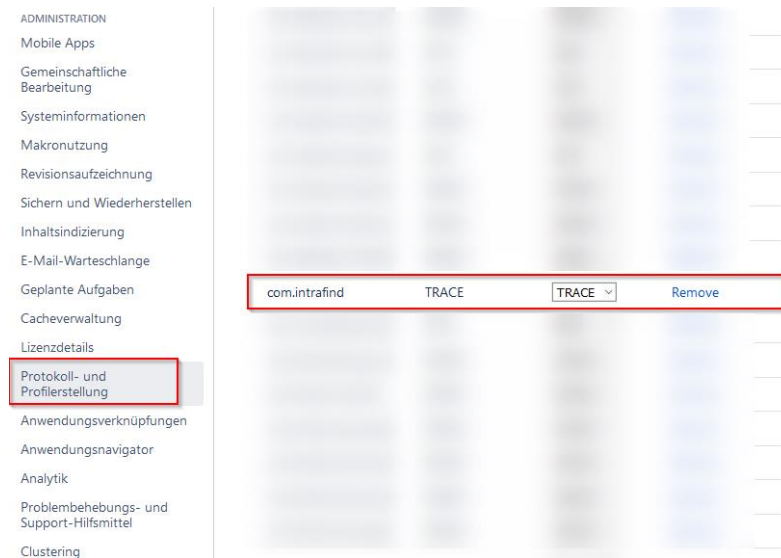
ADMINISTRATION
Mobile Apps
Gemeinschaftliche Bearbeitung
Systeminformationen
Makronutzung
Revisionsaufzeichnung
Sichern und Wiederherstellen
Inhaltsindizierung
E-Mail-Warteschlange
Geplante Aufgaben
Cacheverwaltung
Lizenzdetails
Protokoll- und Profilerstellung
Anwendungsverknüpfungen
Anwendungsnavigator
Analytik
Problembehebungs- und Support-Hilfsmittel
Clustering

com.intrafind TRACE TRACE Remove